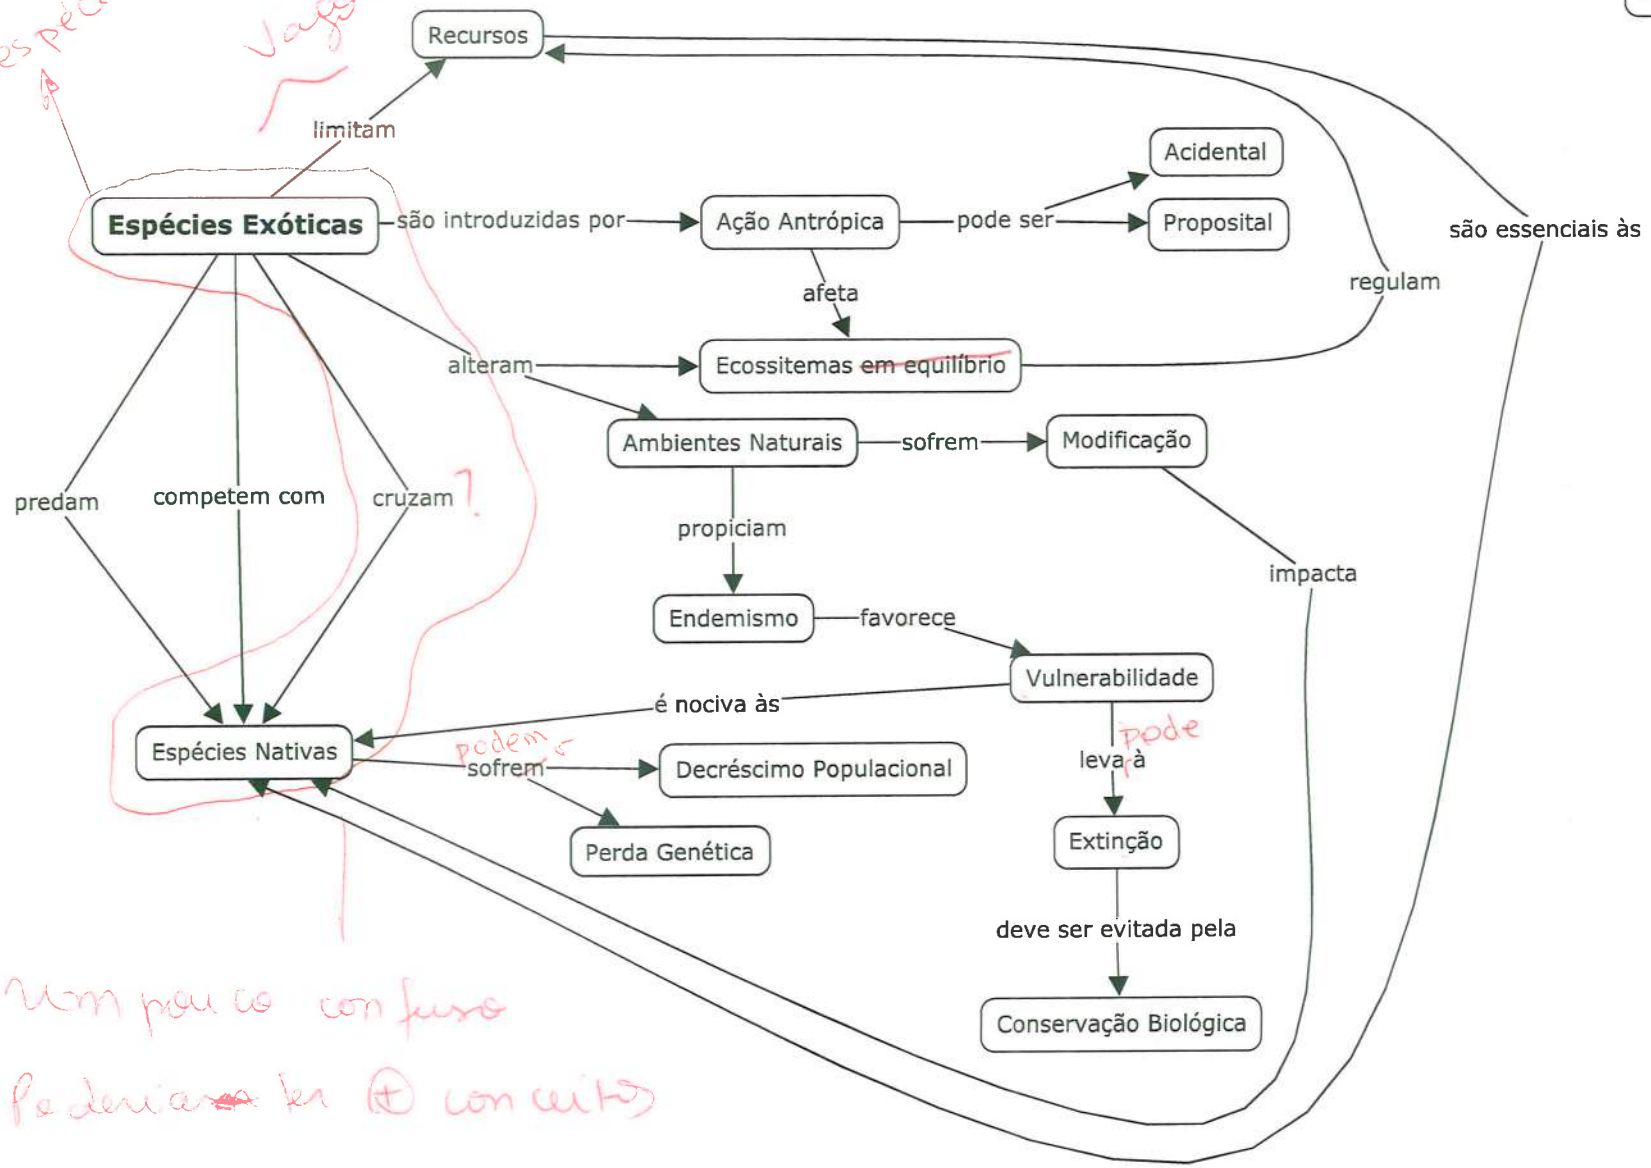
espéc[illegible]

Vag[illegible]

Recursos

limitam

Espécies Exóticas

são introduzidas por

Ação Antrópica

pode ser

Acidental

Proposital

são essenciais às

regulam

afeta

Ecossitemas em equilíbrio

alteram

Ambientes Naturais

sofrem

Modificação

predam

competem com

cruzam ?

propiciam

impacta

Endemismo

favorece

Vulnerabilidade

é nociva às

Espécies Nativas

podem sofrem

Decréscimo Populacional

Perda Genética

pode leva à

Extinção

deve ser evitada pela

Conservação Biológica

Um pouco confuso

Poderiam ter (+) conceitos